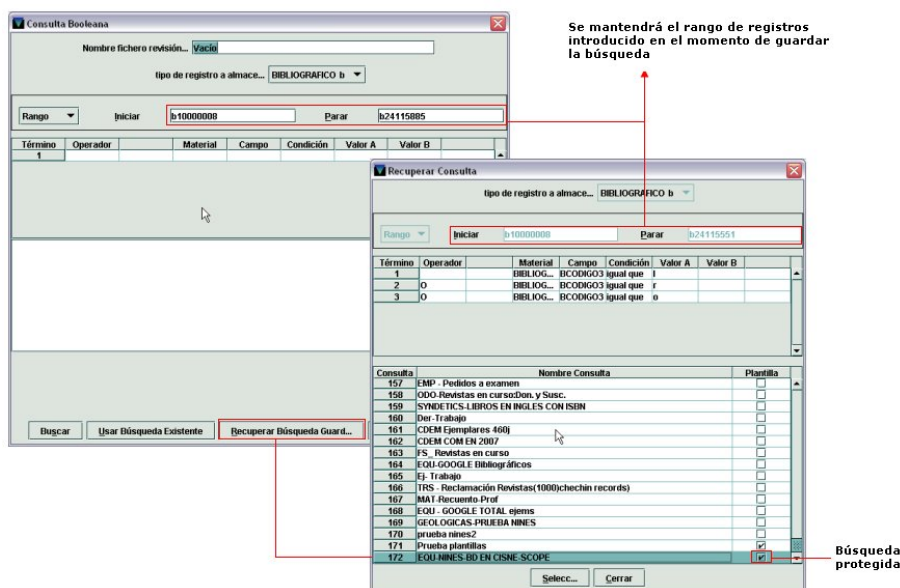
Consulta Booleana

Nombre fichero revisión... Vacío

tipo de registro a almace... BIBLIOGRAFICO b

Rango | Iniciar | b10000008 | Parar | b24115885

| Término | Operador | Material | Campo | Condición | Valor A | Valor B |
|---|---|---|---|---|---|---|
| 1 | | | | | | |

Buscar | Usar Búsqueda Existente | Recuperar Búsqueda Guard...

Se mantendrá el rango de registros introducido en el momento de guardar la búsqueda

Recuperar Consulta

tipo de registro a almace... BIBLIOGRAFICO b

Rango | Iniciar | b10000008 | Parar | b24115551

| Término | Operador | Material | Campo | Condición | Valor A | Valor B |
|---|---|---|---|---|---|---|
| 1 | | BIBLIOG... | BCODIGO3 | igual que | l | |
| 2 | O | BIBLIOG... | BCODIGO3 | igual que | r | |
| 3 | O | BIBLIOG... | BCODIGO3 | igual que | o | |

| Consulta | Nombre Consulta | Plantilla |
|---|---|---|
| 157 | EMP - Pedidos a examen | |
| 158 | ODO-Revistas en curso:Don. y Susc. | |
| 159 | SYNDETICS-LIBROS EN INGLES CON ISBN | |
| 160 | Der-Trabajo | |
| 161 | CDEM Ejemplares 460j | |
| 162 | CDEM COM EN 2007 | |
| 163 | FS_ Revistas en curso | |
| 164 | EQU-GOOGLE Bibliográficos | |
| 165 | Ej- Trabajo | |
| 166 | TRS - Reclamación Revistas(1000)chechin records) | |
| 167 | MAT-Recuento-Prof | |
| 168 | EQU - GOOGLE TOTAL ejems | |
| 169 | GEOLOGICAS-PRUEBA NINES | |
| 170 | prueba nines2 | |
| 171 | Prueba plantillas | ✓ |
| 172 | EQU-NINES-BD EN CISNE-SCOPE | ✓ |

Selecc... | Cerrar

Búsqueda protegida